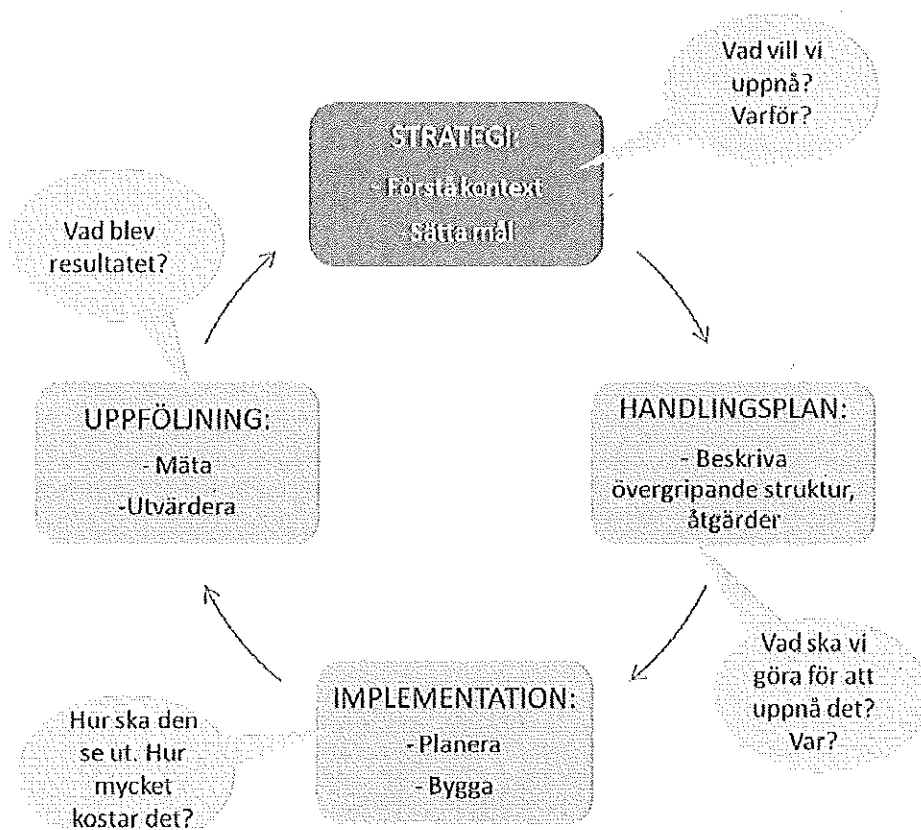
Vad vill vi uppnå? Varför?

STRATEGI:

- Förstå kontext

- Sätta mål

Vad blev resultatet?

HANDLINGSPLAN:

- Beskriva övergripande struktur, åtgärder

Vad ska vi göra för att uppnå det? Var?

IMPLEMENTATION:

- Planera

- Bygga

Hur ska den se ut. Hur mycket kostar det?

UPPFÖLJNING:

- Mäta

-Utvärdera